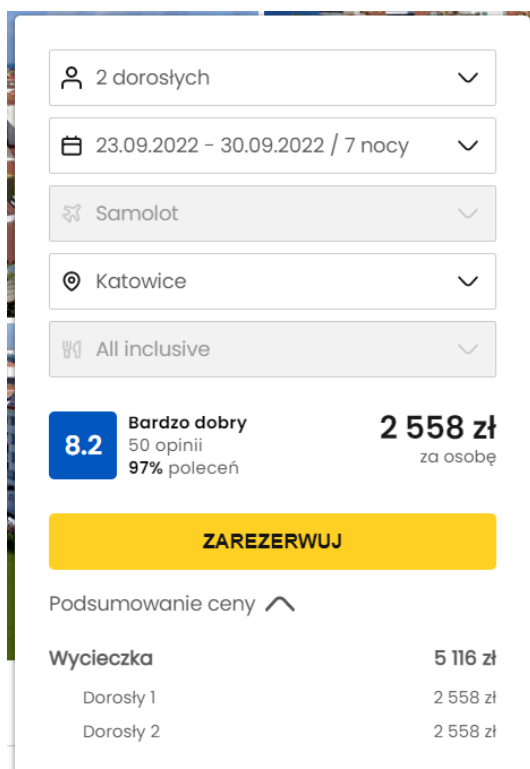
2 dorosłych

23.09.2022 - 30.09.2022 / 7 nocy

Samolot

Katowice

All inclusive

8.2
Bardzo dobry
50 opinii
97% poleceń

2 558 zł
za osobę

ZAREZERWUJ

Podsumowanie ceny

| Wycieczka | 5 116 zł |
|---|---|
| Dorosły 1 | 2 558 zł |
| Dorosły 2 | 2 558 zł |